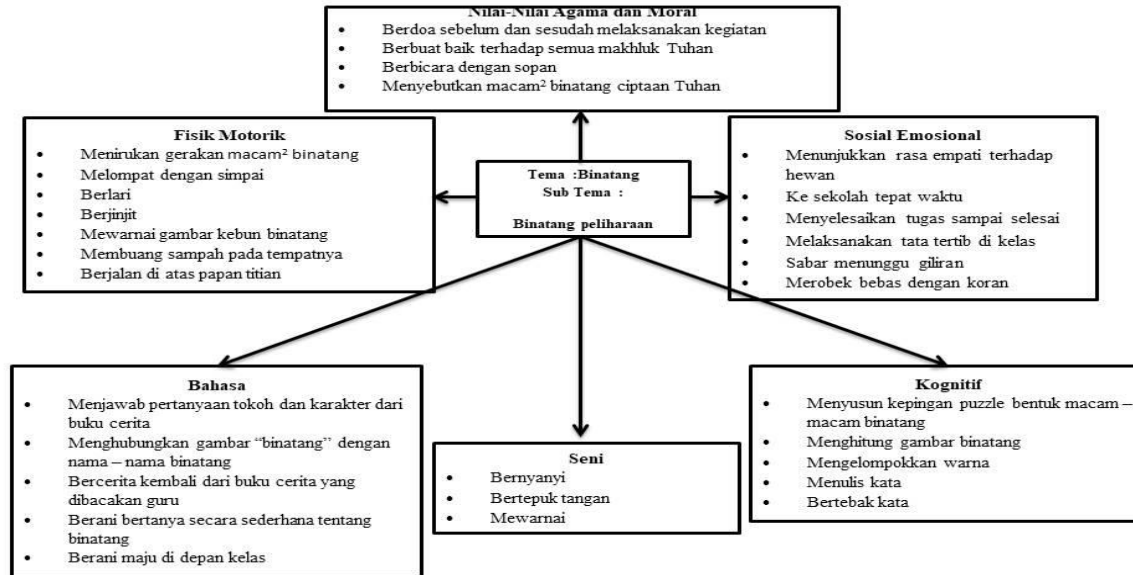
Nilai-Nilai Agama dan Moral
- Berdoa sebelum dan sesudah melaksanakan kegiatan
- Berbuat baik terhadap semua makhluk Tuhan
- Berbicara dengan sopan
- Menyebutkan macam² binatang ciptaan Tuhan

Fisik Motorik
- Menirukan gerakan macam² binatang
- Melompat dengan simpai
- Berlari
- Berjinjit
- Mewarnai gambar kebun binatang
- Membuang sampah pada tempatnya
- Berjalan di atas papan titian

Tema :Binatang
Sub Tema :
Binatang peliharaan

Sosial Emosional
- Menunjukkan rasa empati terhadap hewan
- Ke sekolah tepat waktu
- Menyelesaikan tugas sampai selesai
- Melaksanakan tata tertib di kelas
- Sabar menunggu giliran
- Merobek bebas dengan koran

Bahasa
- Menjawab pertanyaan tokoh dan karakter dari buku cerita
- Menghubungkan gambar "binatang" dengan nama – nama binatang
- Bercerita kembali dari buku cerita yang dibacakan guru
- Berani bertanya secara sederhana tentang binatang
- Berani maju di depan kelas

Seni
- Bernyanyi
- Bertepuk tangan
- Mewarnai

Kognitif
- Menyusun kepingan puzzle bentuk macam – macam binatang
- Menghitung gambar binatang
- Mengelompokkan warna
- Menulis kata
- Bertebak kata